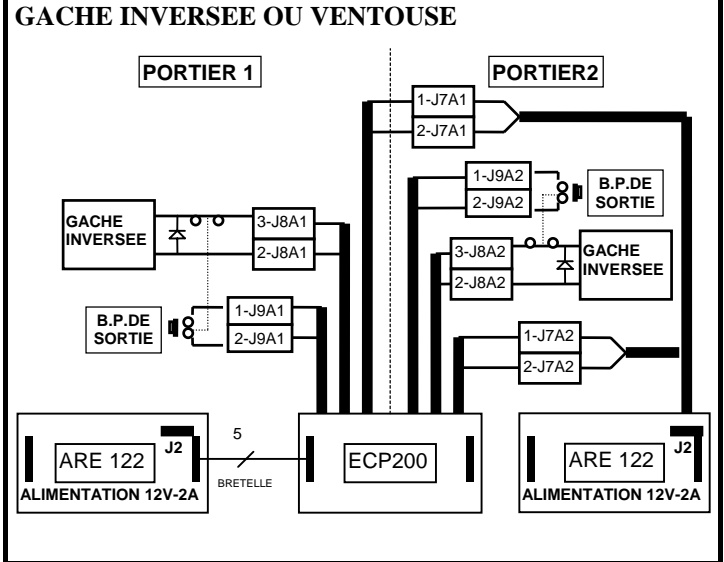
GACHE INVERSEE OU VENTOUSE

PORTIER 1

PORTIER2

1-J7A1
2-J7A1

1-J9A2
2-J9A2

B.P.DE SORTIE

GACHE INVERSEE

3-J8A1
2-J8A1

3-J8A2
2-J8A2

GACHE INVERSEE

B.P.DE SORTIE

1-J9A1
2-J9A1

1-J7A2
2-J7A2

5

ARE 122
J2
ALIMENTATION 12V-2A

BRETELLE

ECP200

ARE 122
J2
ALIMENTATION 12V-2A